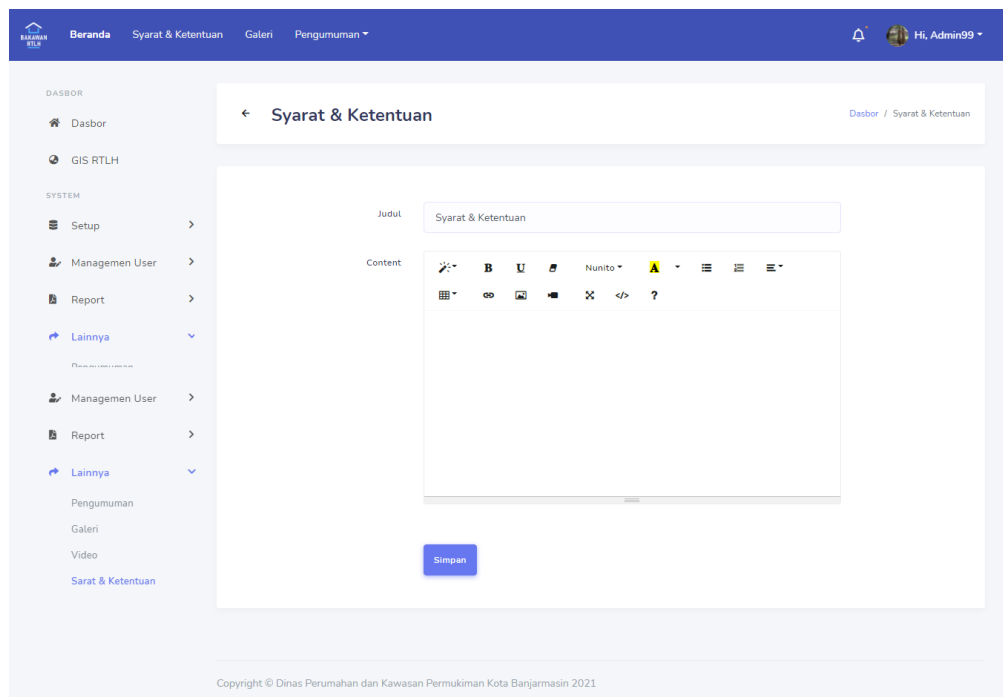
BAKAWAN RTLH

Beranda Syarat & Ketentuan Galeri Pengumuman

Hi, Admin99

DASBOR

Dasbor

GIS RTLH

SYSTEM

Setup

Managemen User

Report

Lainnya

Pengumuman

Managemen User

Report

Lainnya

Pengumuman

Galeri

Video

Sarat & Ketentuan

Syarat & Ketentuan

Dasbor / Syarat & Ketentuan

Judul

Syarat & Ketentuan

Content

B U Nunito A ?

Simpan

Copyright © Dinas Perumahan dan Kawasan Permukiman Kota Banjarmasin 2021